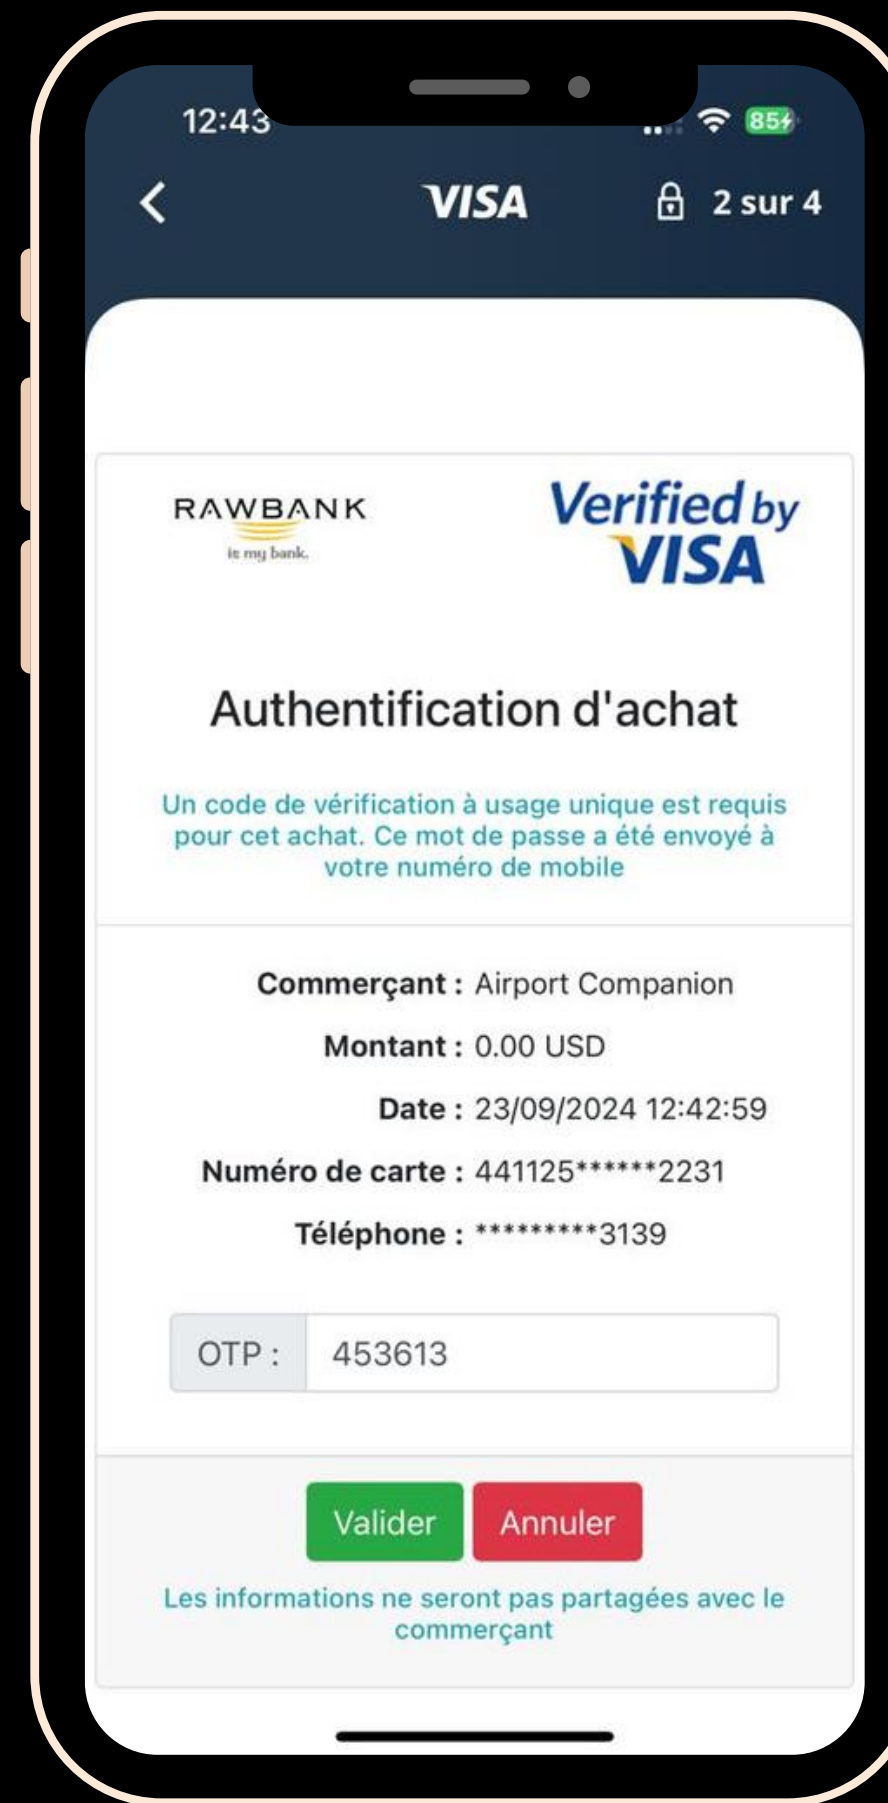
12:43

85

VISA

2 sur 4

RAWBANK
is my bank.

Verified by VISA

Authentification d'achat

Un code de vérification à usage unique est requis pour cet achat. Ce mot de passe a été envoyé à votre numéro de mobile

Commerçant : Airport Companion

Montant : 0.00 USD

Date : 23/09/2024 12:42:59

Numéro de carte : 441125******2231

Téléphone : *********3139

OTP : 453613

Valider Annuler

Les informations ne seront pas partagées avec le commerçant